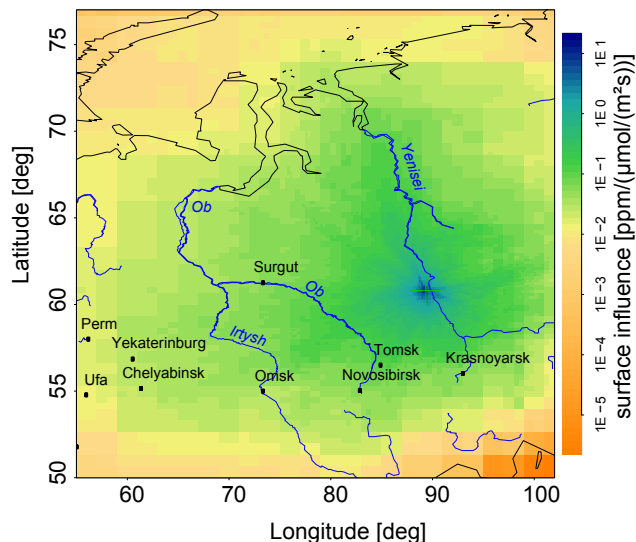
75
70
65
60
55
50
Latitude [deg]
60
70
80
90
100
Longitude [deg]
Yenisei
Ob
Ob
Irtysh
Surgut
Perm
Yekaterinburg
Chelyabinsk
Ufa
Omsk
Tomsk
Novosibirsk
Krasnoyarsk
1E 1
1E 0
1E −1
1E −2
1E −3
1E −4
1E −5
surface influence [ppm/(μmol/(m²s))]